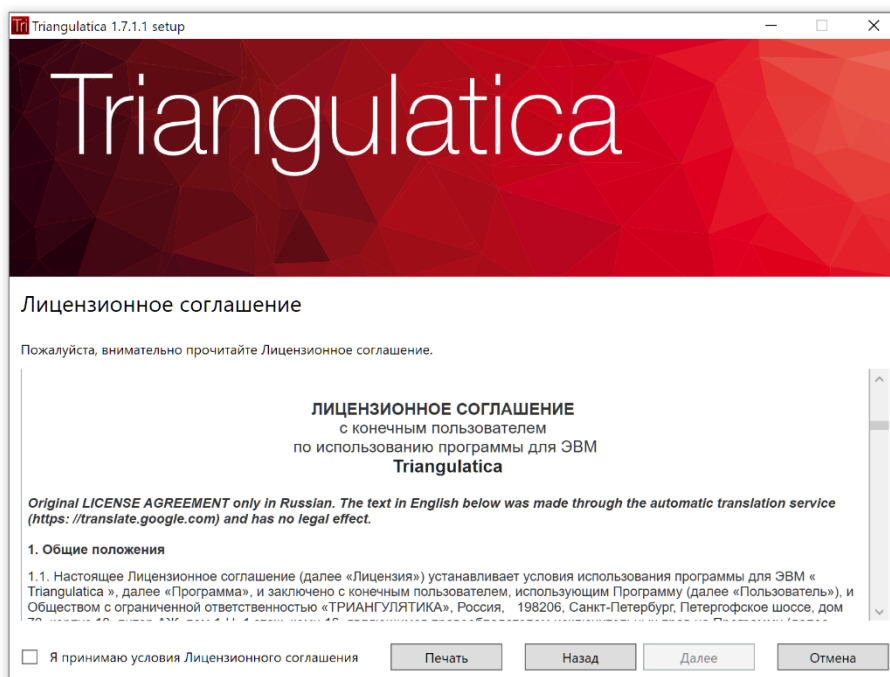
Tri Triangulatica 1.7.1.1 setup

Triangulatica

Лицензионное соглашение

Пожалуйста, внимательно прочитайте Лицензионное соглашение.

ЛИЦЕНЗИОННОЕ СОГЛАШЕНИЕ
с конечным пользователем
по использованию программы для ЭВМ
Triangulatica

Original LICENSE AGREEMENT only in Russian. The text in English below was made through the automatic translation service (https: //translate.google.com) and has no legal effect.

1. Общие положения

1.1. Настоящее Лицензионное соглашение (далее «Лицензия») устанавливает условия использования программы для ЭВМ « Triangulatica », далее «Программа», и заключено с конечным пользователем, использующим Программу (далее «Пользователь»), и Обществом с ограниченной ответственностью «ТРИАНГУЛЯТИКА», Россия, 198206, Санкт-Петербург, Петергофское шоссе, дом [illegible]

Я принимаю условия Лицензионного соглашения

Печать

Назад

Далее

Отмена